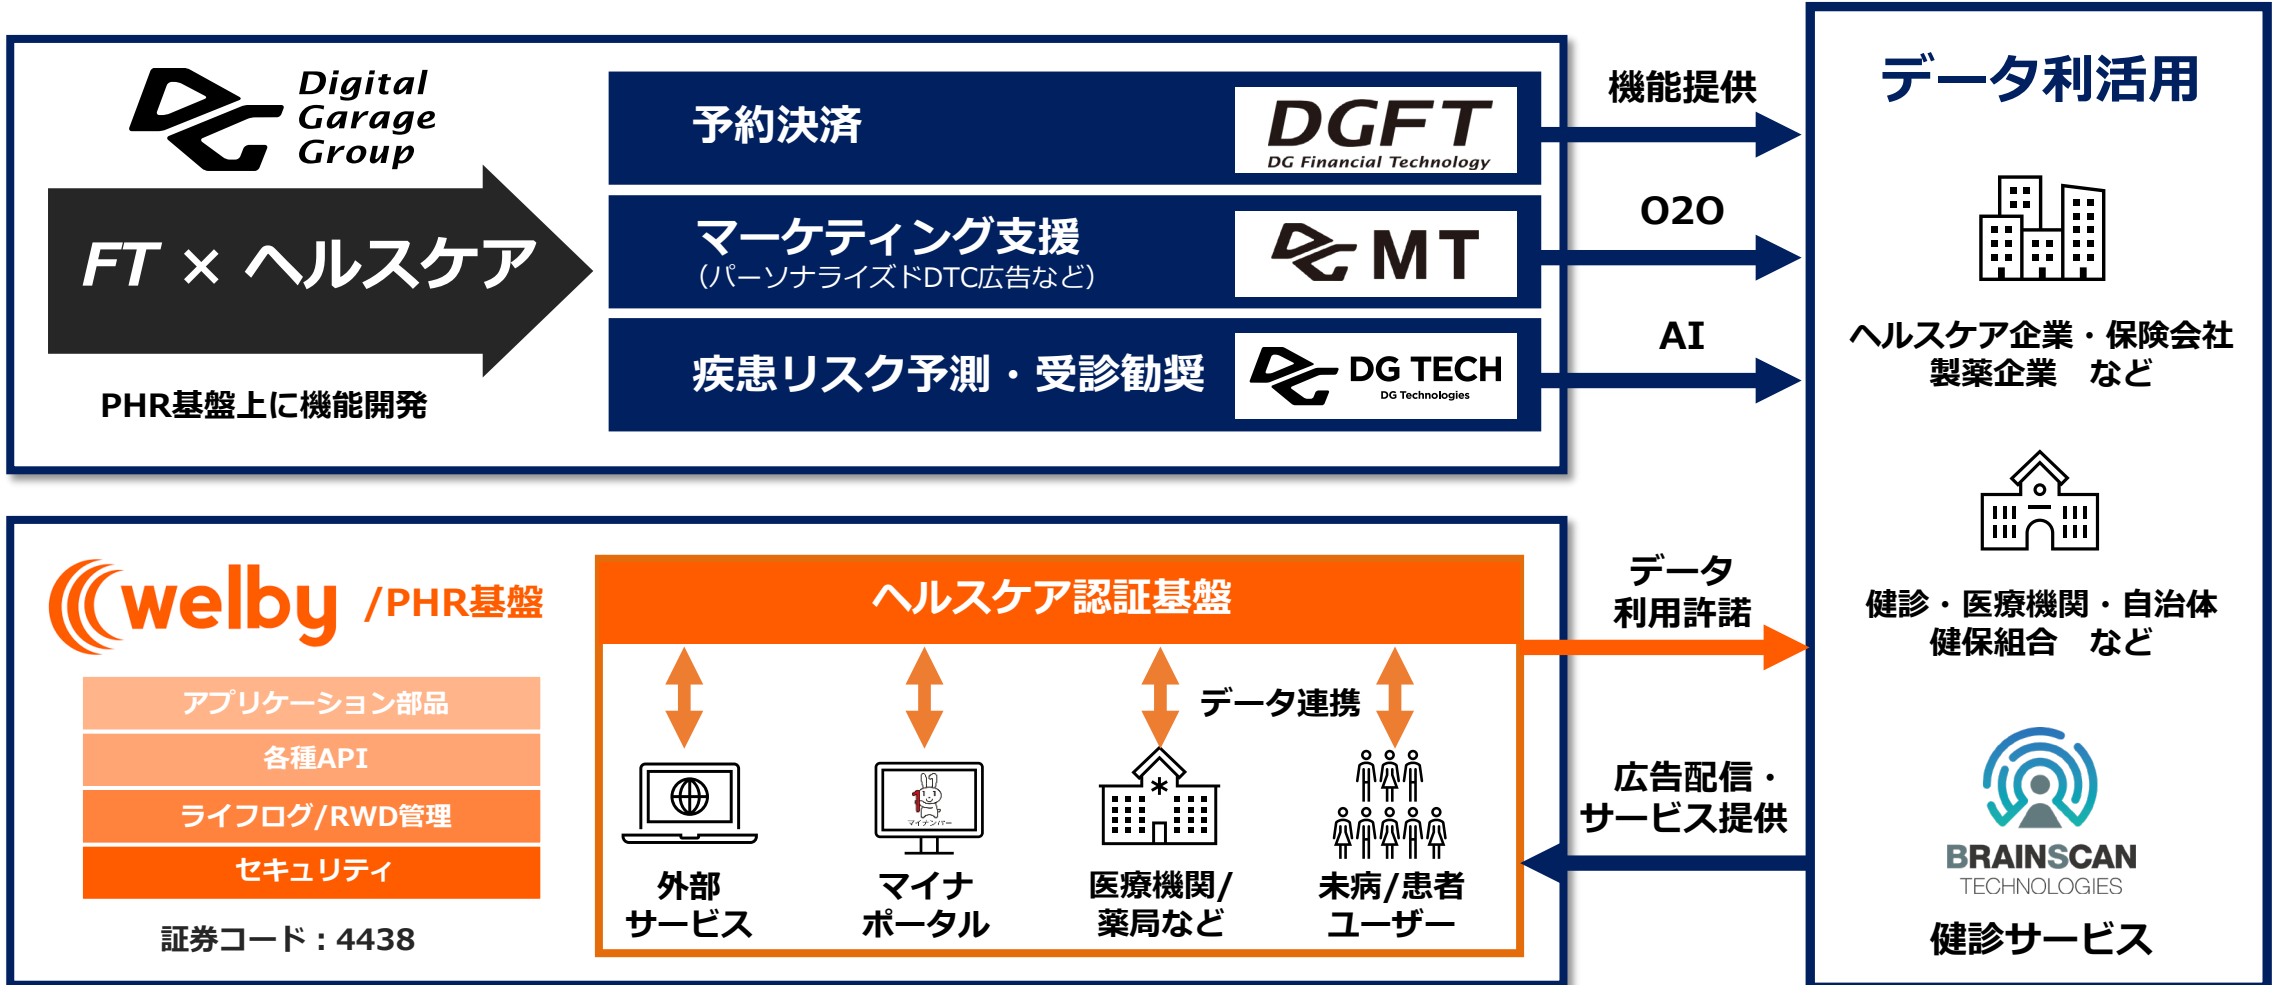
Digital Garage Group

FT × ヘルスケア

PHR基盤上に機能開発

予約決済

DGFT
DG Financial Technology

マーケティング支援
(パーソナライズドDTC広告など)

MT

疾患リスク予測・受診勧奨

DG TECH
DG Technologies

機能提供

O2O

AI

データ利活用

ヘルスケア企業・保険会社
製薬企業　など

健診・医療機関・自治体
健保組合　など

BRAINSCAN
TECHNOLOGIES

健診サービス

welby /PHR基盤

アプリケーション部品

各種API

ライフログ/RWD管理

セキュリティ

証券コード：4438

ヘルスケア認証基盤

データ連携

外部
サービス

マイナ
ポータル

医療機関/
薬局など

未病/患者
ユーザー

データ
利用許諾

広告配信・
サービス提供